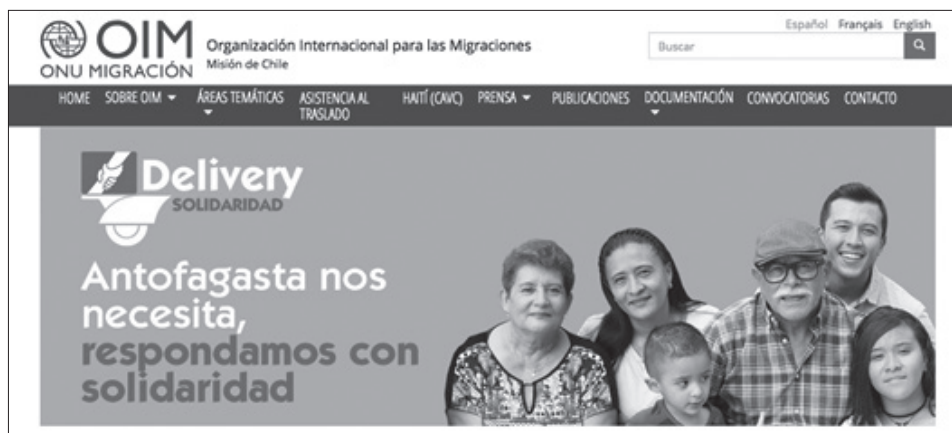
OIM
ONU MIGRACIÓN

Organización Internacional para las Migraciones
Misión de Chile

Español Français English

Buscar

HOME SOBRE OIM ÁREAS TEMÁTICAS ASISTENCIA AL TRASLADO HAITÍ (CAVC) PRENSA PUBLICACIONES DOCUMENTACIÓN CONVOCATORIAS CONTACTO

Delivery
SOLIDARIDAD

Antofagasta nos necesita, respondamos con solidaridad